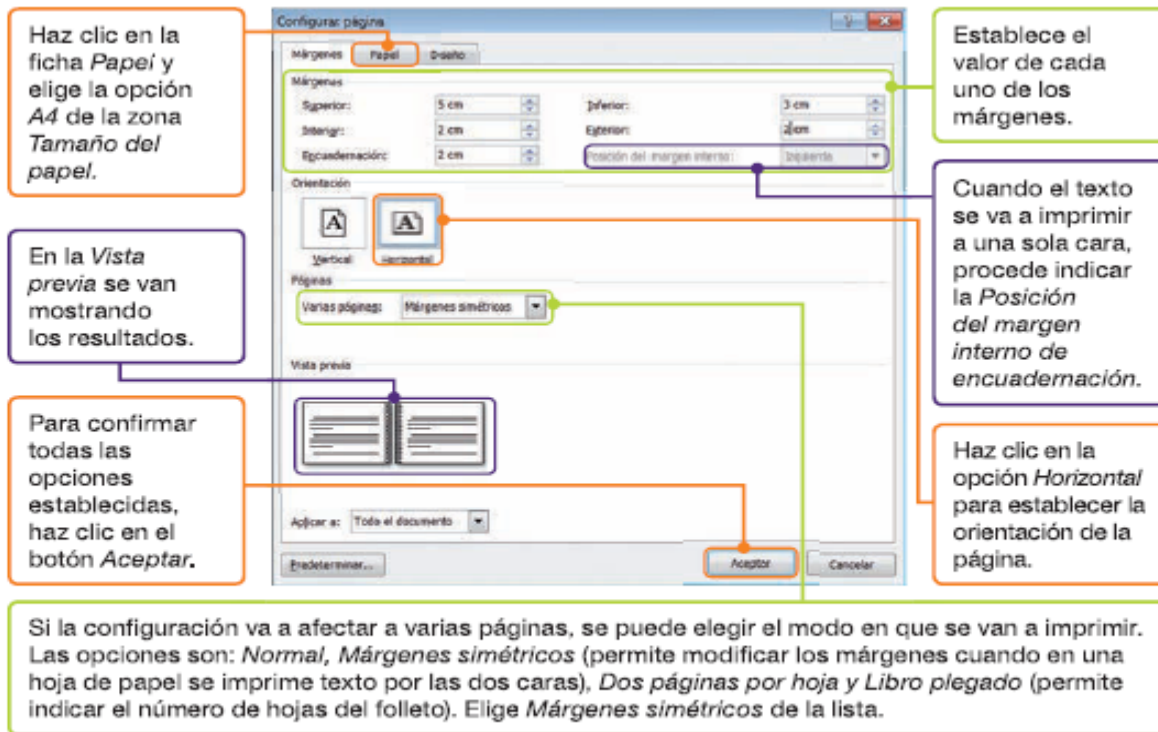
Haz clic en la ficha *Papel* y elige la opción *A4* de la zona *Tamaño del papel*.

En la *Vista previa* se van mostrando los resultados.

Para confirmar todas las opciones establecidas, haz clic en el botón *Aceptar*.

Configurar página

Márgenes | Papel | Diseño

Márgenes

Superior: 5 cm

Inferior: 3 cm

Interior: 2 cm

Exterior: 2 cm

Encuadernación: 2 cm

Posición del margen interno: Izquierda

Orientación

Vertical

Horizontal

Páginas

Varias páginas: Márgenes simétricos

Vista previa

Aplicar a: Todo el documento

Predeterminar...

Aceptar

Cancelar

Establece el valor de cada uno de los márgenes.

Cuando el texto se va a imprimir a una sola cara, procede indicar la *Posición del margen interno de encuadernación*.

Haz clic en la opción *Horizontal* para establecer la orientación de la página.

Si la configuración va a afectar a varias páginas, se puede elegir el modo en que se van a imprimir. Las opciones son: *Normal, Márgenes simétricos* (permite modificar los márgenes cuando en una hoja de papel se imprime texto por las dos caras), *Dos páginas por hoja y Libro plegado* (permite indicar el número de hojas del folleto). Elige *Márgenes simétricos* de la lista.